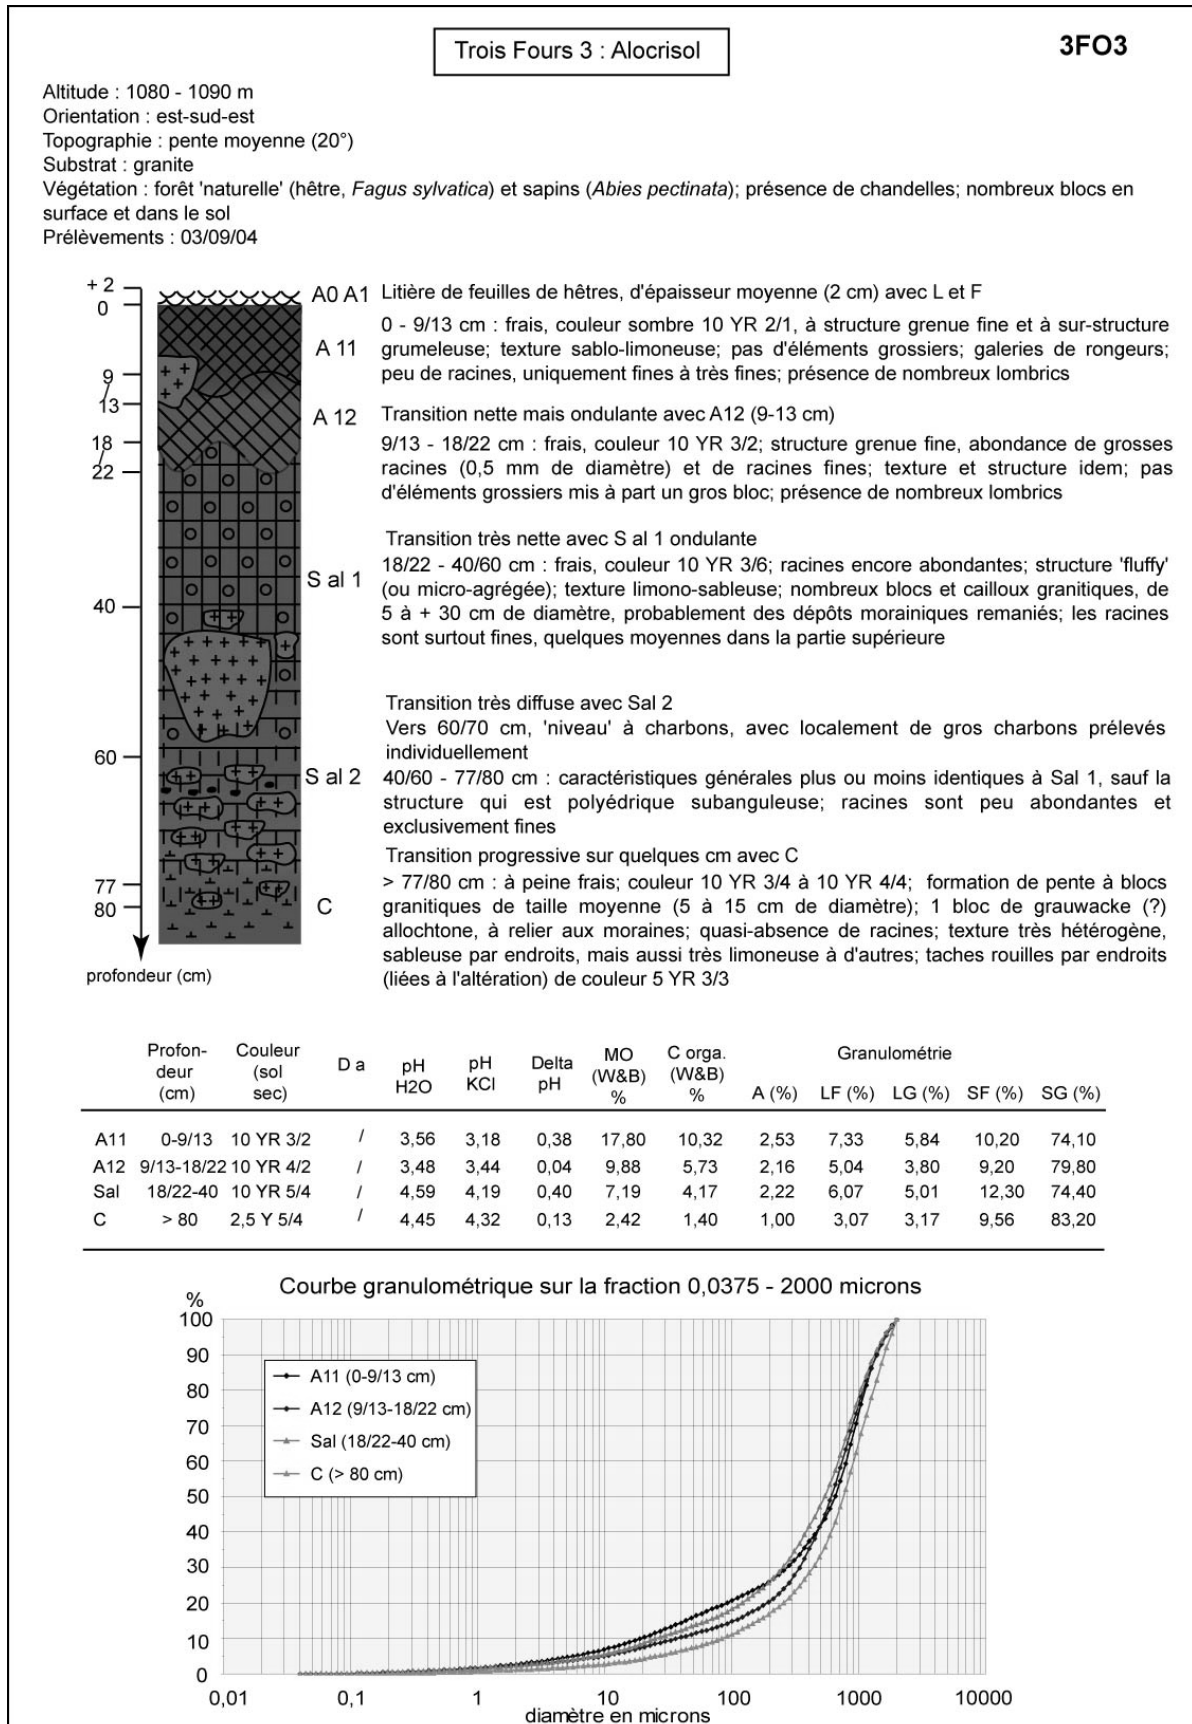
Trois Fours 3 : Alocrisol

3FO3

Altitude : 1080 - 1090 m
Orientation : est-sud-est
Topographie : pente moyenne (20°)
Substrat : granite
Végétation : forêt 'naturelle' (hêtre, Fagus sylvatica) et sapins (Abies pectinata); présence de chandelles; nombreux blocs en surface et dans le sol
Prélèvements : 03/09/04

+2
0
9
13
18
22
40
60
77
80
profondeur (cm)

A0 A1 Litière de feuilles de hêtres, d'épaisseur moyenne (2 cm) avec L et F

A 11 0 - 9/13 cm : frais, couleur sombre 10 YR 2/1, à structure grenue fine et à sur-structure grumeleuse; texture sablo-limoneuse; pas d'éléments grossiers; galeries de rongeurs; peu de racines, uniquement fines à très fines; présence de nombreux lombrics

A 12 Transition nette mais ondulante avec A12 (9-13 cm)
9/13 - 18/22 cm : frais, couleur 10 YR 3/2; structure grenue fine, abondance de grosses racines (0,5 mm de diamètre) et de racines fines; texture et structure idem; pas d'éléments grossiers mis à part un gros bloc; présence de nombreux lombrics

S al 1 Transition très nette avec S al 1 ondulante
18/22 - 40/60 cm : frais, couleur 10 YR 3/6; racines encore abondantes; structure 'fluffy' (ou micro-agrégée); texture limono-sableuse; nombreux blocs et cailloux granitiques, de 5 à + 30 cm de diamètre, probablement des dépôts morainiques remaniés; les racines sont surtout fines, quelques moyennes dans la partie supérieure

Transition très diffuse avec Sal 2
Vers 60/70 cm, 'niveau' à charbons, avec localement de gros charbons prélevés individuellement
S al 2 40/60 - 77/80 cm : caractéristiques générales plus ou moins identiques à Sal 1, sauf la structure qui est polyédrique subanguleuse; racines sont peu abondantes et exclusivement fines
Transition progressive sur quelques cm avec C
C > 77/80 cm : à peine frais; couleur 10 YR 3/4 à 10 YR 4/4; formation de pente à blocs granitiques de taille moyenne (5 à 15 cm de diamètre); 1 bloc de grauwacke (?) allochtone, à relier aux moraines; quasi-absence de racines; texture très hétérogène, sableuse par endroits, mais aussi très limoneuse à d'autres; taches rouilles par endroits (liées à l'altération) de couleur 5 YR 3/3

| | Profondeur (cm) | Couleur (sol sec) | D a | pH H2O | pH KCl | Delta pH | MO (W&B) % | C orga. (W&B) % | A (%) | LF (%) | LG (%) | SF (%) | SG (%) |
|---|---|---|---|---|---|---|---|---|---|---|---|---|---|
| A11 | 0-9/13 | 10 YR 3/2 | / | 3,56 | 3,18 | 0,38 | 17,80 | 10,32 | 2,53 | 7,33 | 5,84 | 10,20 | 74,10 |
| A12 | 9/13-18/22 | 10 YR 4/2 | / | 3,48 | 3,44 | 0,04 | 9,88 | 5,73 | 2,16 | 5,04 | 3,80 | 9,20 | 79,80 |
| Sal | 18/22-40 | 10 YR 5/4 | / | 4,59 | 4,19 | 0,40 | 7,19 | 4,17 | 2,22 | 6,07 | 5,01 | 12,30 | 74,40 |
| C | > 80 | 2,5 Y 5/4 | / | 4,45 | 4,32 | 0,13 | 2,42 | 1,40 | 1,00 | 3,07 | 3,17 | 9,56 | 83,20 |

Granulométrie

Courbe granulométrique sur la fraction 0,0375 - 2000 microns
%
100
90
80
70
60
50
40
30
20
10
0
A11 (0-9/13 cm)
A12 (9/13-18/22 cm)
Sal (18/22-40 cm)
C (> 80 cm)
0,01 0,1 1 10 100 1000 10000
diamètre en microns